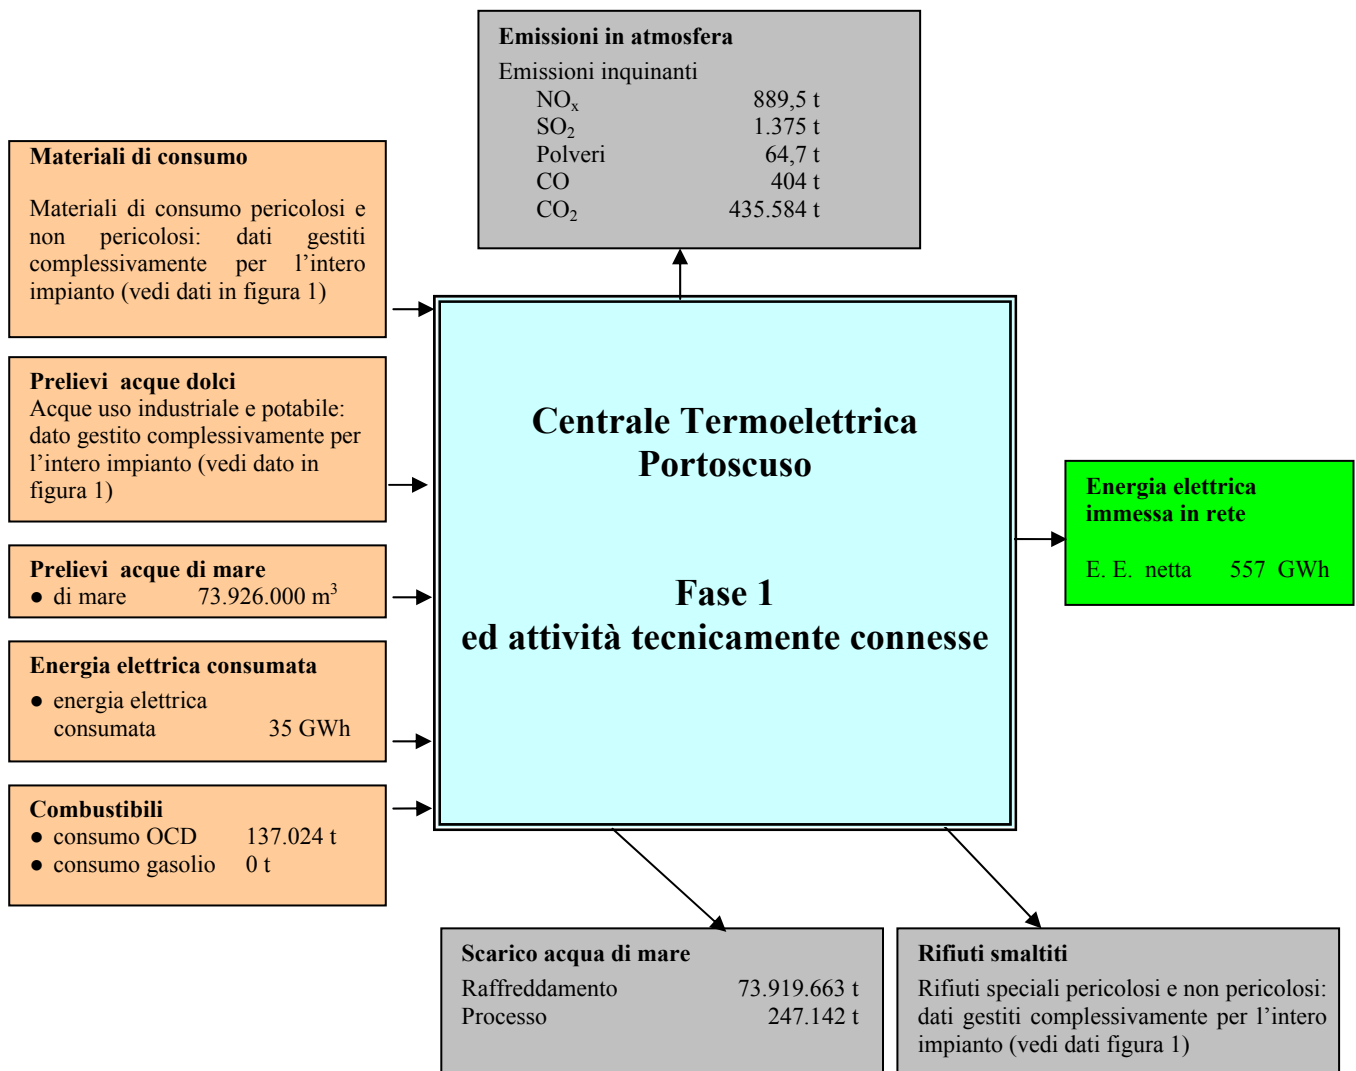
**Emissioni in atmosfera**
Emissioni inquinanti

| | |
|---|---|
| $NO_x$ | 889,5 t |
| $SO_2$ | 1.375 t |
| Polveri | 64,7 t |
| CO | 404 t |
| $CO_2$ | 435.584 t |

**Materiali di consumo**

Materiali di consumo pericolosi e non pericolosi: dati gestiti complessivamente per l'intero impianto (vedi dati in figura 1)

**Prelievi acque dolci**
Acque uso industriale e potabile: dato gestito complessivamente per l'intero impianto (vedi dato in figura 1)

**Prelievi acque di mare**
● di mare 73.926.000 $m^3$

**Energia elettrica consumata**
● energia elettrica consumata 35 GWh

**Combustibili**
● consumo OCD 137.024 t
● consumo gasolio 0 t

**Centrale Termoelettrica Portoscuso**

**Fase 1 ed attività tecnicamente connesse**

**Energia elettrica immessa in rete**

E. E. netta 557 GWh

**Scarico acqua di mare**
Raffreddamento 73.919.663 t
Processo 247.142 t

**Rifiuti smaltiti**
Rifiuti speciali pericolosi e non pericolosi: dati gestiti complessivamente per l'intero impianto (vedi dati figura 1)